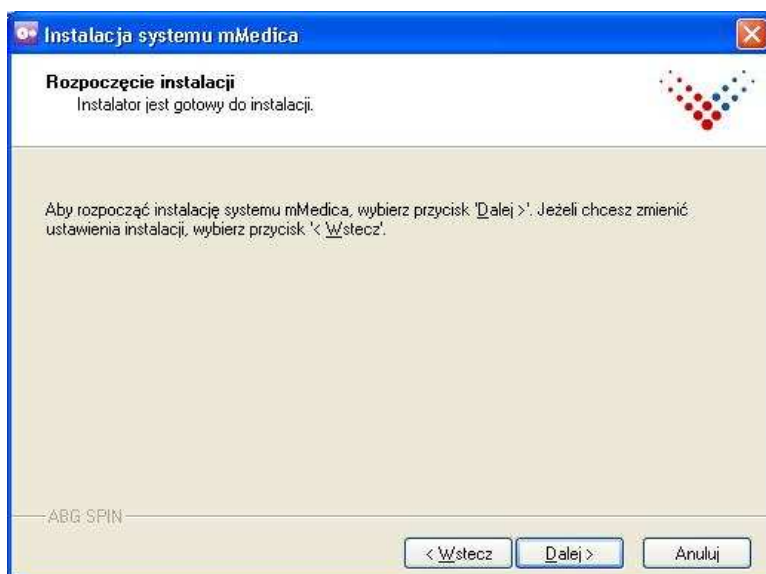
Instalacja systemu mMedica

Rozpoczęcie instalacji
Instalator jest gotowy do instalacji.

Aby rozpocząć instalację systemu mMedica, wybierz przycisk 'Dalej >'. Jeżeli chcesz zmienić ustawienia instalacji, wybierz przycisk '< Wstecz'.

ABG SPIN

< Wstecz
Dalej >
Anuluj